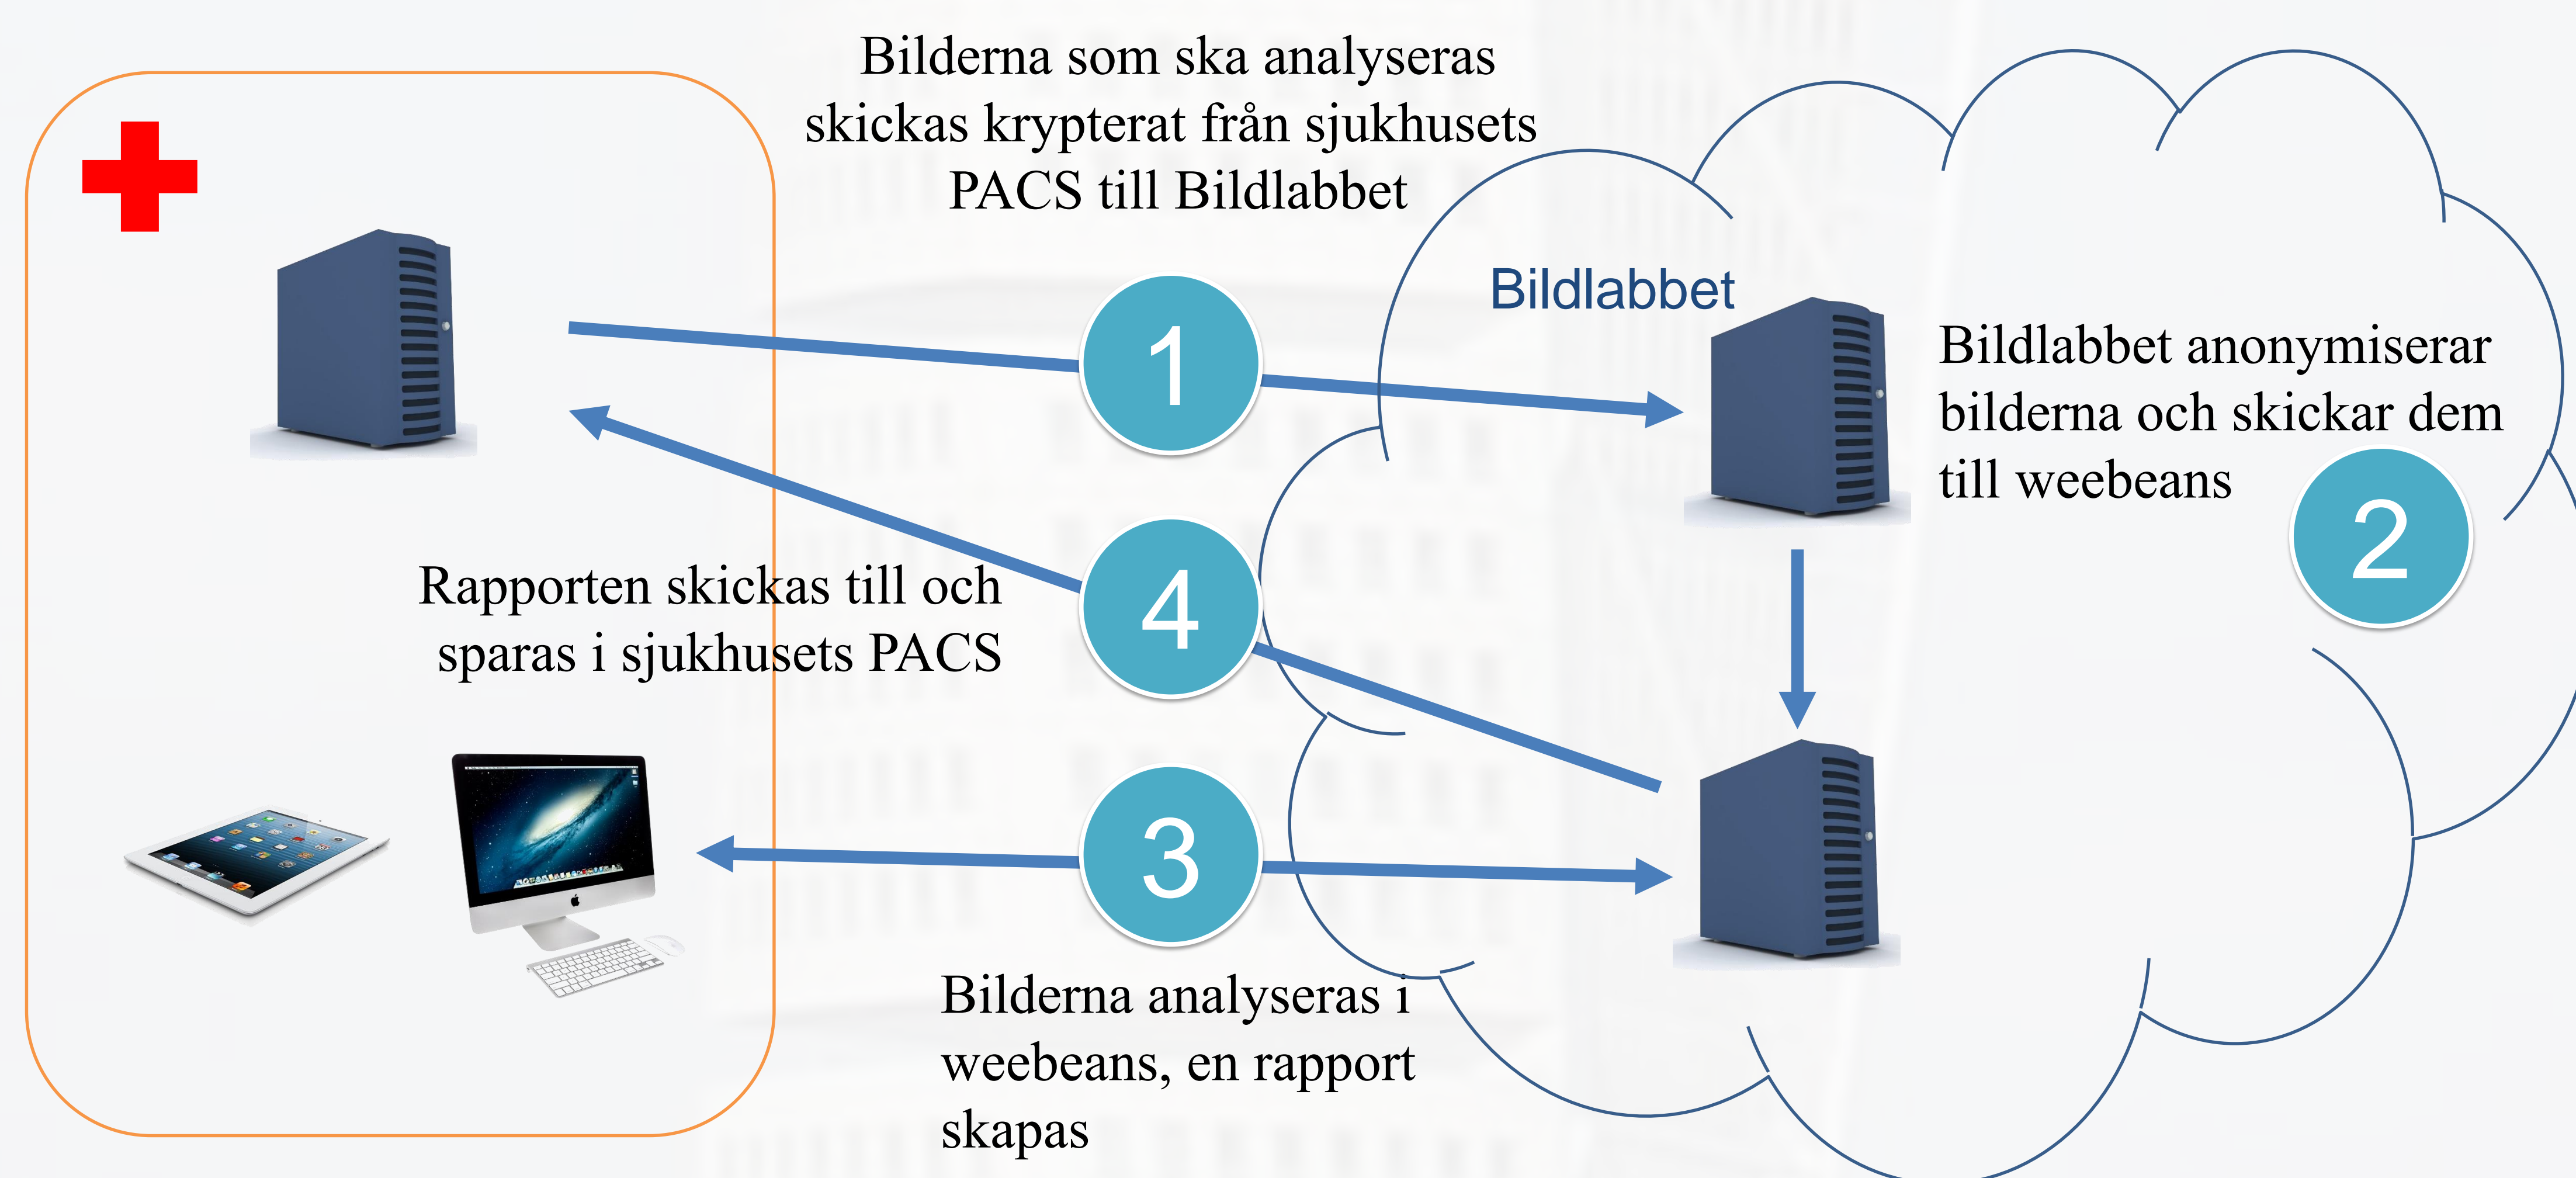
Bilderna som ska analyseras skickas krypterat från sjukhusets PACS till Bildlabbet

Bildlabbet

1

Bildlabbet anonymiserar bilderna och skickar dem till weebeans

2

Rapporten skickas till och sparas i sjukhusets PACS

4

3

Bilderna analyseras i weebeans, en rapport skapas